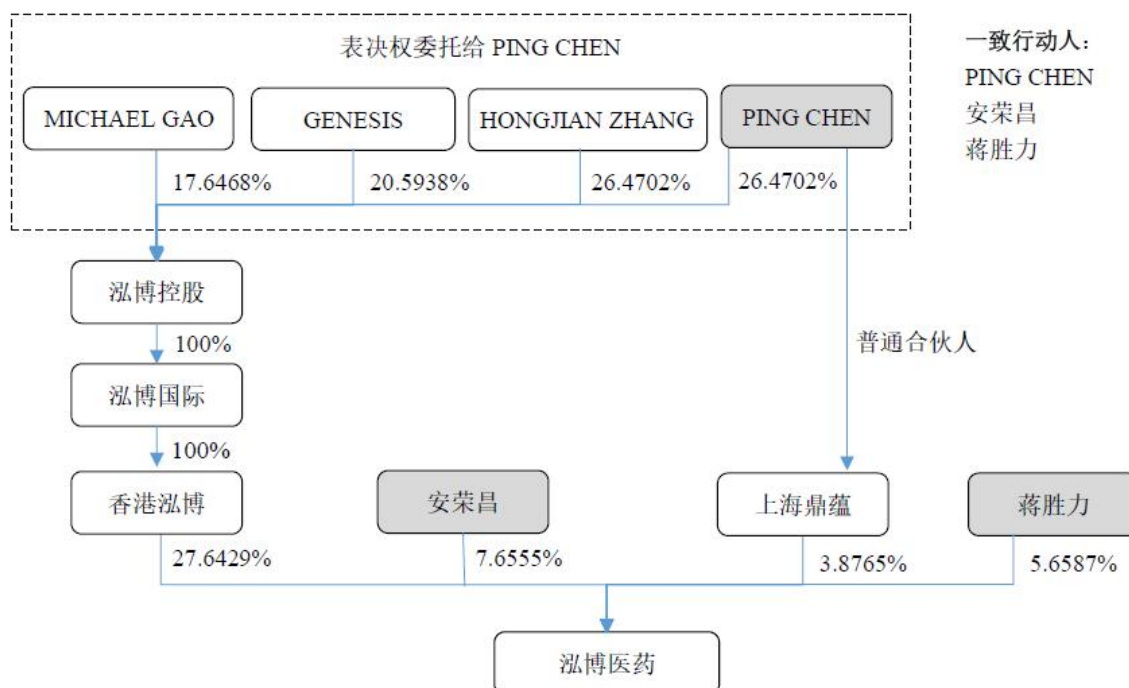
表决权委托给 PING CHEN

一致行动人：
PING CHEN
安荣昌
蒋胜力

MICHAEL GAO
GENESIS
HONGJIAN ZHANG
PING CHEN

17.6468%
20.5938%
26.4702%
26.4702%

泓博控股
100%
泓博国际
100%
香港泓博

普通合伙人

安荣昌
上海鼎蕴
蒋胜力

27.6429%
7.6555%
3.8765%
5.6587%

泓博医药